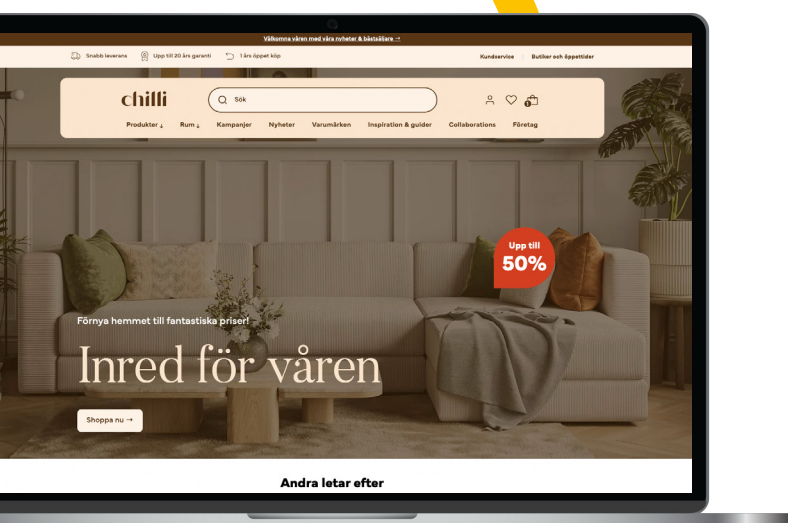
Välkomna våren med våra nyheter & bästsäljare →

Snabb leverans Upp till 20 års garanti 1 års öppet köp

Kundservice Butiker och öppettider

chilli

Sök

Produkter ↓ Rum ↓ Kampanjer Nyheter Varumärken Inspiration & guider Collaborations Företag

Upp till 50%

Förnya hemmet till fantastiska priser!

Inred för våren

Shoppa nu →

Andra letar efter